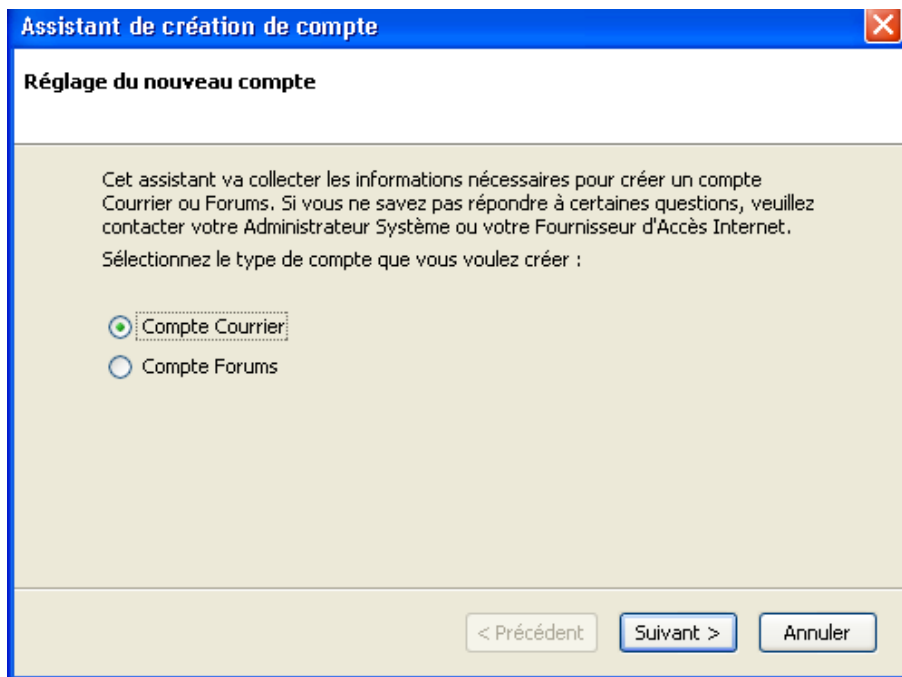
Assistant de création de compte

Réglage du nouveau compte

Cet assistant va collecter les informations nécessaires pour créer un compte Courrier ou Forums. Si vous ne savez pas répondre à certaines questions, veuillez contacter votre Administrateur Système ou votre Fournisseur d'Accès Internet.

Sélectionnez le type de compte que vous voulez créer :

Compte Courrier

Compte Forums

< Précédent

Suivant >

Annuler